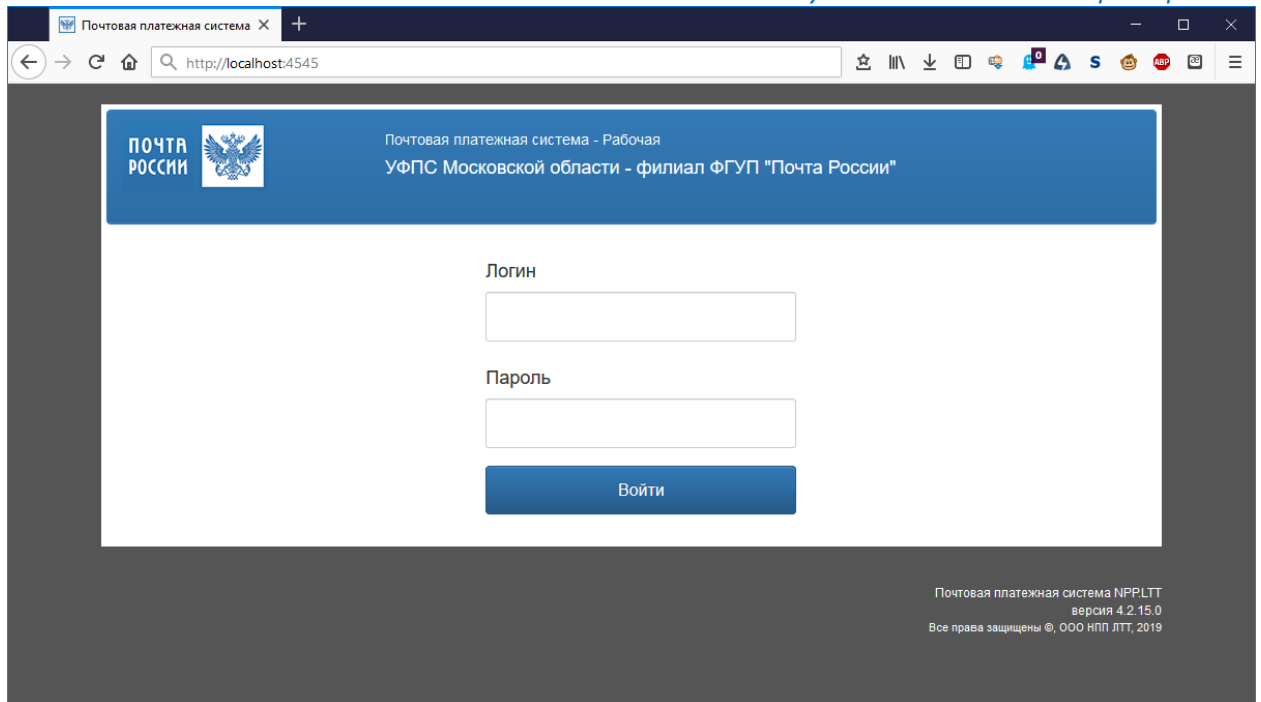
Почтовая платежная система ×
+

http://localhost:4545

ПОЧТА РОССИИ

Почтовая платежная система - Рабочая
УФПС Московской области - филиал ФГУП "Почта России"

Логин

Пароль

Войти

Почтовая платежная система NPP.LTT
версия 4.2.15.0
Все права защищены ©, ООО НПП ЛТТ, 2019